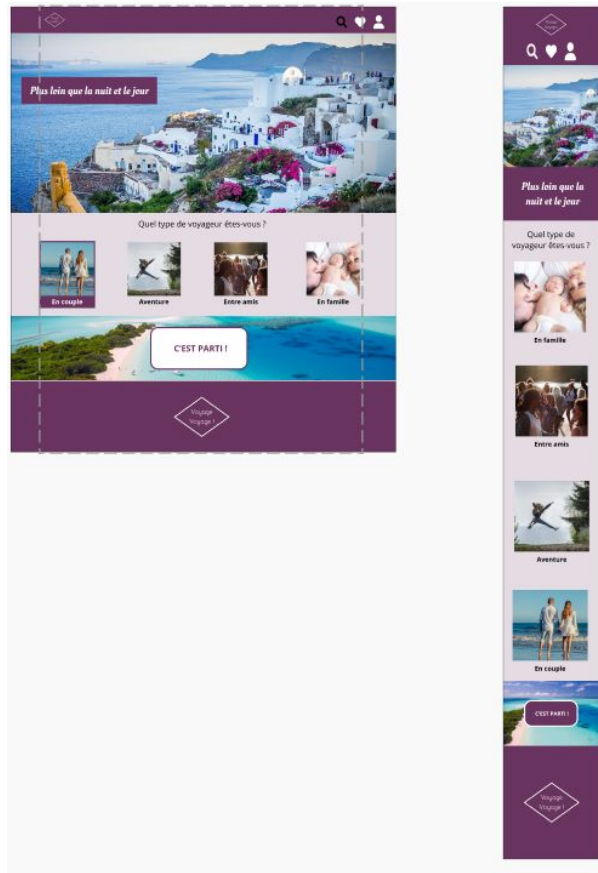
Plus loin que la nuit et le jour

Quel type de voyageur êtes-vous ?

En couple

Aventure

Entre amis

En famille

C'EST PARTI !

Voyage Voyage !

Plus loin que la nuit et le jour

Quel type de voyageur êtes-vous ?

En famille

Entre amis

Aventure

En couple

C'EST PARTI !

Voyage Voyage !